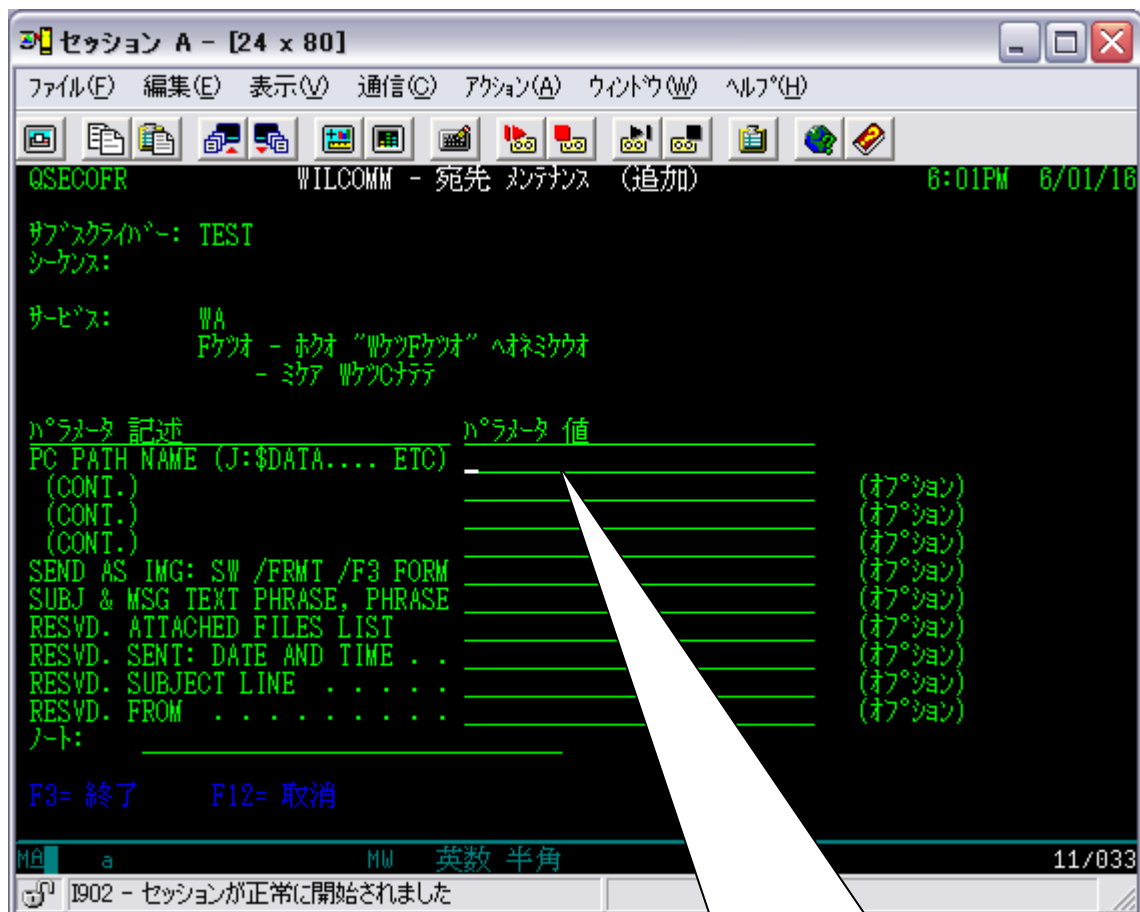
セッション A - [24 x 80]

ﾌｧｲﾙ(F) 編集(E) 表示(V) 通信(C) ｱｸｼｮﾝ(A) ｳｨﾝﾄﾞｳ(W) ﾍﾙﾌﾟ(H)

QSECOFR WILCOMM - 宛先 ﾒﾝﾃﾅﾝｽ (追加) 6:01PM 6/01/16

ｻﾌﾞｽｸﾗｲﾊﾞｰ: TEST
ｼｰｹﾝｽ:

ｻｰﾋﾞｽ: WA
Fｹﾂｵ - ﾎｸｵ "Wｹﾂﾌｹﾂｵ" ﾍｵﾈﾐｹｳｵ
- ﾐｹｱ Wｹﾂcﾅﾃﾃ

| ﾊﾟﾗﾒｰﾀ 記述 | ﾊﾟﾗﾒｰﾀ 値 | |
|---|---|---|
| PC PATH NAME (J:$DATA.... ETC) | | |
| (CONT.) | | (ｵﾌﾟｼｮﾝ) |
| (CONT.) | | (ｵﾌﾟｼｮﾝ) |
| (CONT.) | | (ｵﾌﾟｼｮﾝ) |
| SEND AS IMG: SW /FRMT /F3 FORM | | (ｵﾌﾟｼｮﾝ) |
| SUBJ & MSG TEXT PHRASE, PHRASE | | (ｵﾌﾟｼｮﾝ) |
| RESVD. ATTACHED FILES LIST | | (ｵﾌﾟｼｮﾝ) |
| RESVD. SENT: DATE AND TIME . . | | (ｵﾌﾟｼｮﾝ) |
| RESVD. SUBJECT LINE . . . . . | | (ｵﾌﾟｼｮﾝ) |
| RESVD. FROM . . . . . . . . . | | (ｵﾌﾟｼｮﾝ) |

ﾉｰﾄ:

F3= 終了 F12= 取消

MA a MW 英数 半角 11/033

I902 - セッションが正常に開始されました